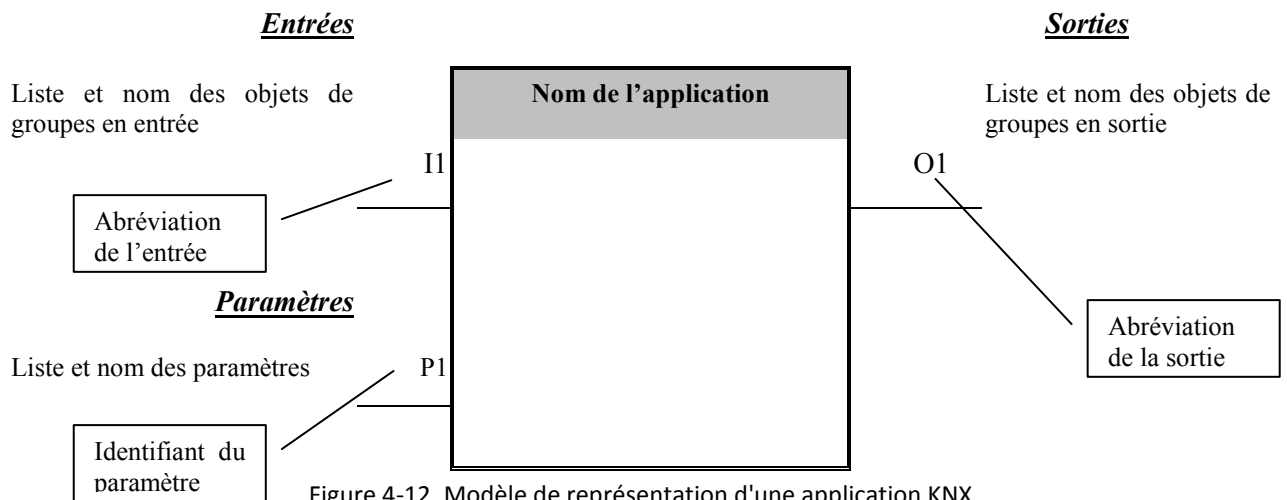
*Entrées*

*Sorties*

Liste et nom des objets de groupes en entrée

**Nom de l'application**

Liste et nom des objets de groupes en sortie

I1

O1

Abréviation de l'entrée

*Paramètres*

Abréviation de la sortie

Liste et nom des paramètres

P1

Identifiant du paramètre

Figure 4-12 Modèle de représentation d'une application KNX